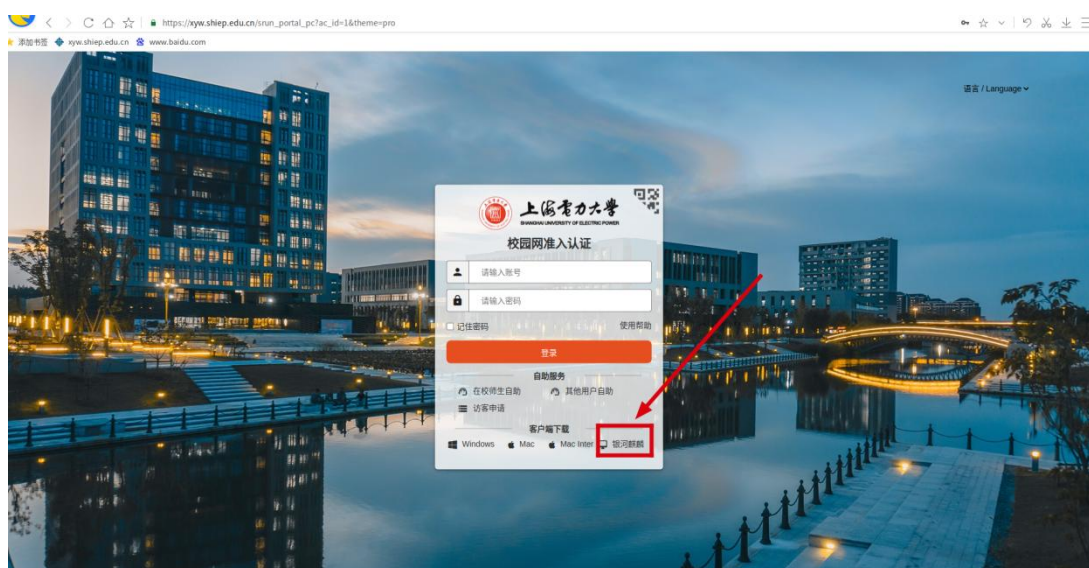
https://xyw.shiep.edu.cn/srun_portal_pc?ac_id=1&theme=pro

添加书签 xyw.shiep.edu.cn www.baidu.com

语言 / Language

上海电力大学
SHANGHAI UNIVERSITY OF ELECTRIC POWER

校园网准入认证

请输入账号

请输入密码

记住密码 使用帮助

登录

自助服务

在校师生自助 其他用户自助

访客申请

客户端下载

Windows Mac Mac Inter 银河麒麟